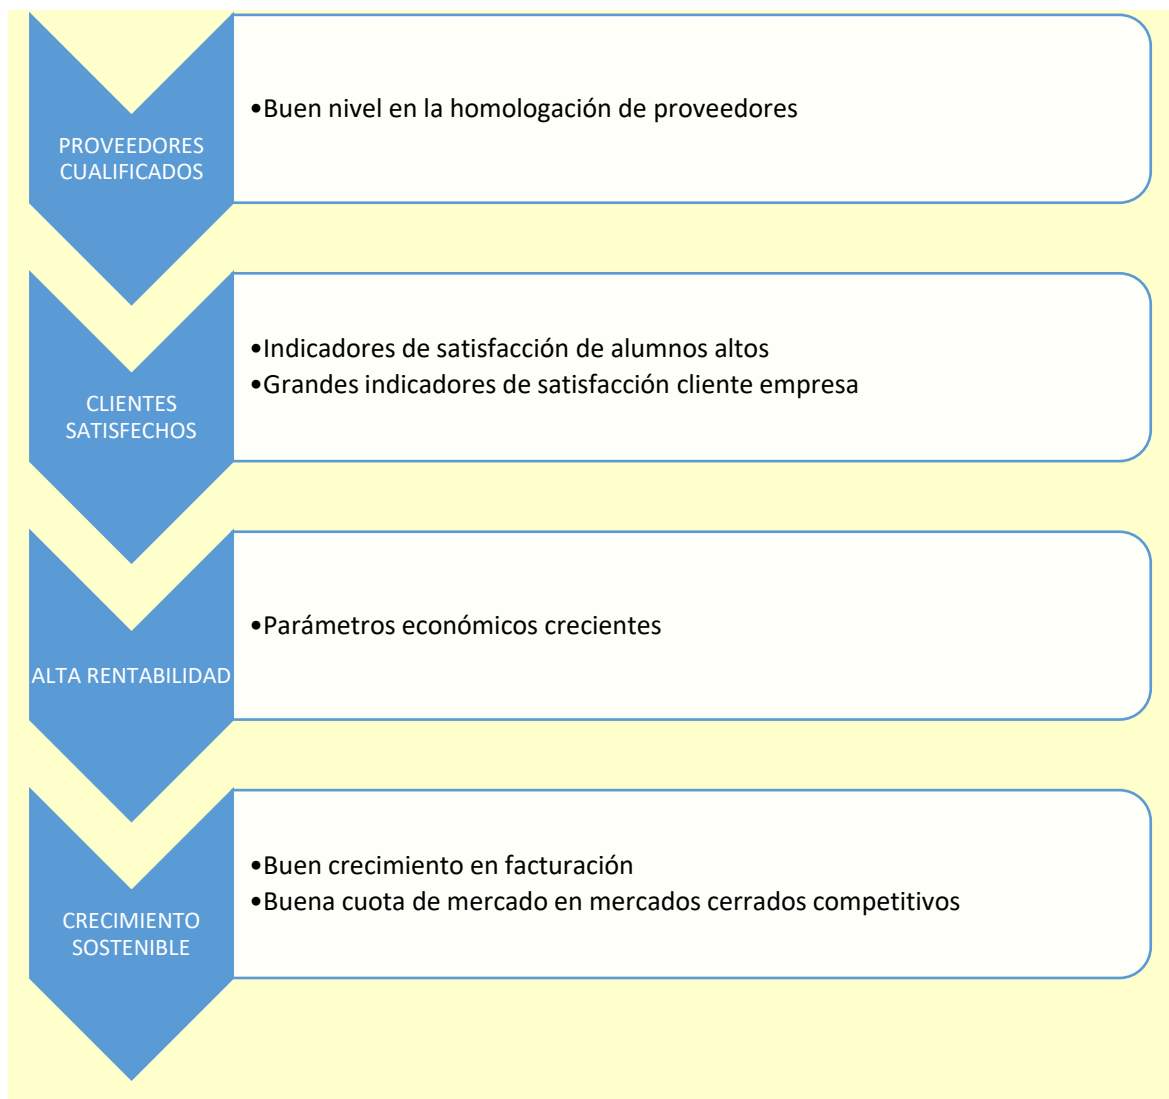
PROVEEDORES CUALIFICADOS

•Buen nivel en la homologación de proveedores

CLIENTES SATISFECHOS

•Indicadores de satisfacción de alumnos altos
•Grandes indicadores de satisfacción cliente empresa

ALTA RENTABILIDAD

•Parámetros económicos crecientes

CRECIMIENTO SOSTENIBLE

•Buen crecimiento en facturación
•Buena cuota de mercado en mercados cerrados competitivos